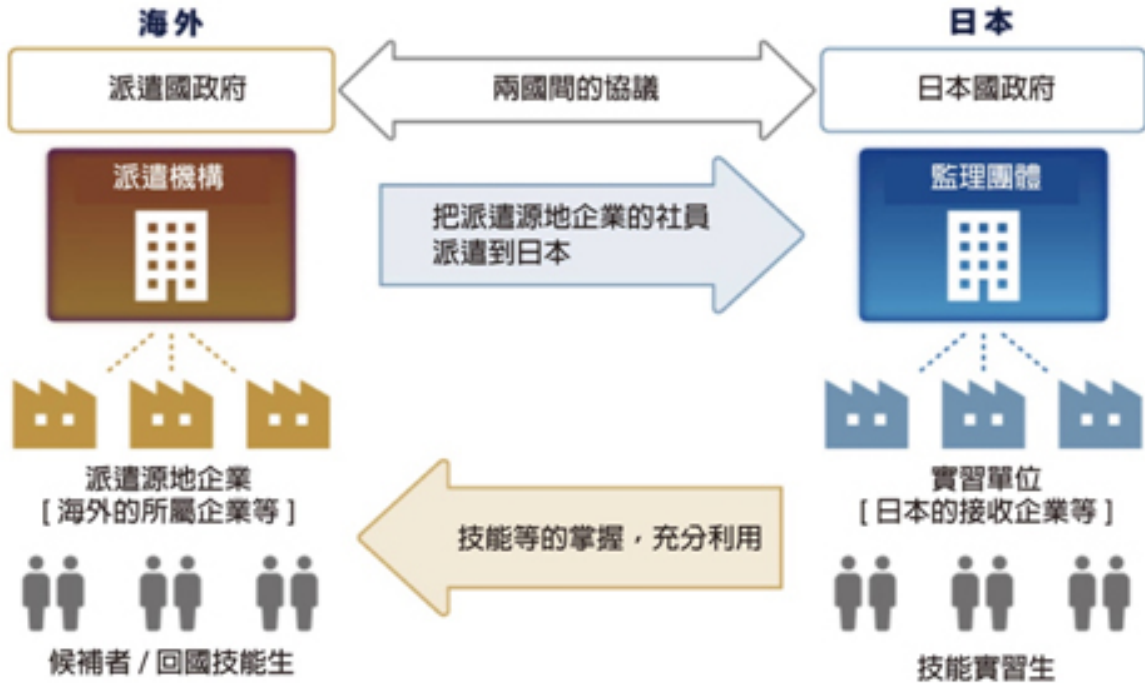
海外

日本

派遣國政府

兩國間的協議

日本國政府

派遣機構

把派遣源地企業的社員派遣到日本

監理團體

派遣源地企業
[ 海外的所屬企業等 ]

實習單位
[ 日本的接收企業等 ]

技能等的掌握，充分利用

候補者 / 回國技能生

技能實習生